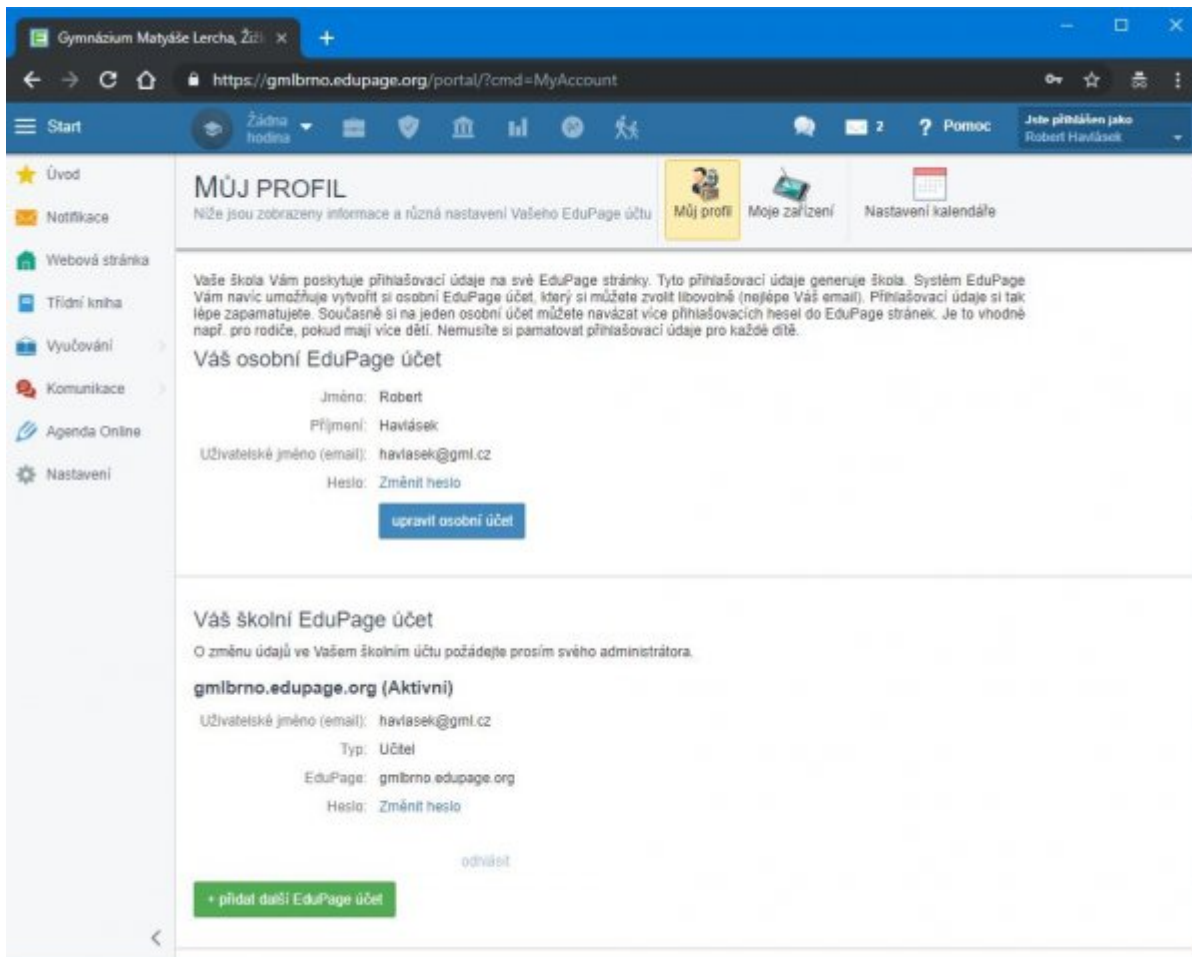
Gymnázium Matyáše Lercha, Žiž ×
+
https://gmlbrno.edupage.org/portal/?cmd=MyAccount

Start
Žádná hodina
2
? Pomoc
Jste přihlášen jako Robert Havlásek

Úvod
Notifikace
Webová stránka
Třídní kniha
Vyučování
Komunikace
Agenda Online
Nastavení

MŮJ PROFIL
Níže jsou zobrazeny informace a různá nastavení Vašeho EduPage účtu
Můj profil
Moje zařízení
Nastavení kalendáře

Vaše škola Vám poskytuje přihlašovací údaje na své EduPage stránky. Tyto přihlašovací údaje generuje škola. Systém EduPage Vám navíc umožňuje vytvořit si osobní EduPage účet, který si můžete zvolit libovolně (nejlépe Váš email). Přihlašovací údaje si tak lépe zapamatujete. Současně si na jeden osobní účet můžete navázat více přihlašovacích hesel do EduPage stránek. Je to vhodné např. pro rodiče, pokud mají více dětí. Nemusíte si pamatovat přihlašovací údaje pro každé dítě.

Váš osobní EduPage účet
Jméno: Robert
Příjmení: Havlásek
Uživatelské jméno (email): havlasek@gml.cz
Heslo: Změnit heslo
upravit osobní účet

Váš školní EduPage účet
O změnu údajů ve Vašem školním účtu požádejte prosím svého administrátora.

gmlbrno.edupage.org (Aktivní)
Uživatelské jméno (email): havlasek@gml.cz
Typ: Učitel
EduPage: gmlbrno.edupage.org
Heslo: Změnit heslo
odhlásit
+ přidat další EduPage účet